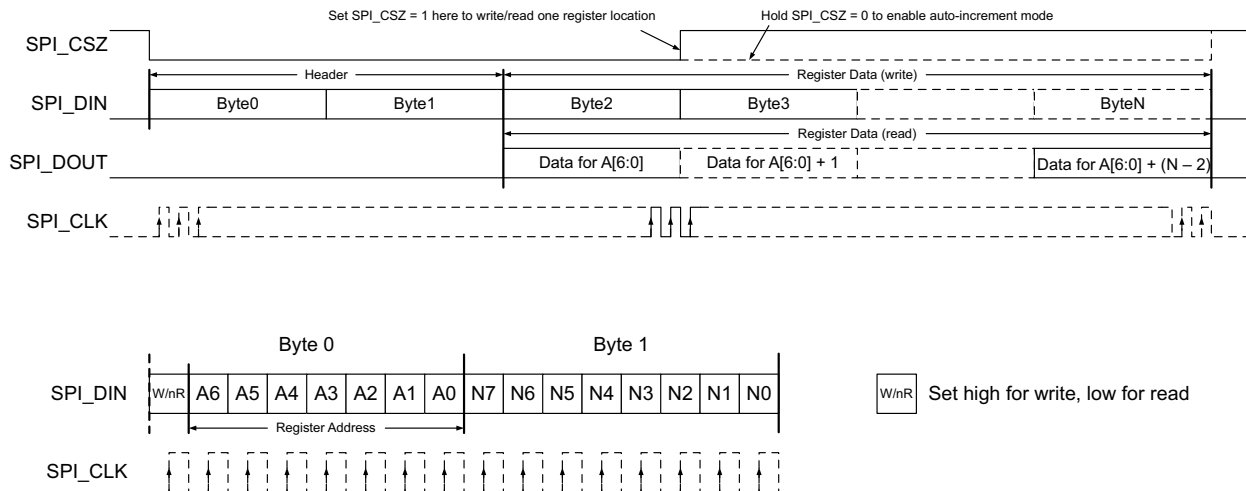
Set SPI_CSZ = 1 here to write/read one register location

Hold SPI_CSZ = 0 to enable auto-increment mode

SPI_CSZ

Header

Register Data (write)

SPI_DIN

Byte0

Byte1

Byte2

Byte3

ByteN

Register Data (read)

SPI_DOUT

Data for A[6:0]

Data for A[6:0] + 1

Data for A[6:0] + (N – 2)

SPI_CLK

Byte 0

Byte 1

SPI_DIN

| W/nR | A6 | A5 | A4 | A3 | A2 | A1 | A0 | N7 | N6 | N5 | N4 | N3 | N2 | N1 | N0 |
|---|---|---|---|---|---|---|---|---|---|---|---|---|---|---|---|

Register Address

W/nR Set high for write, low for read

SPI_CLK